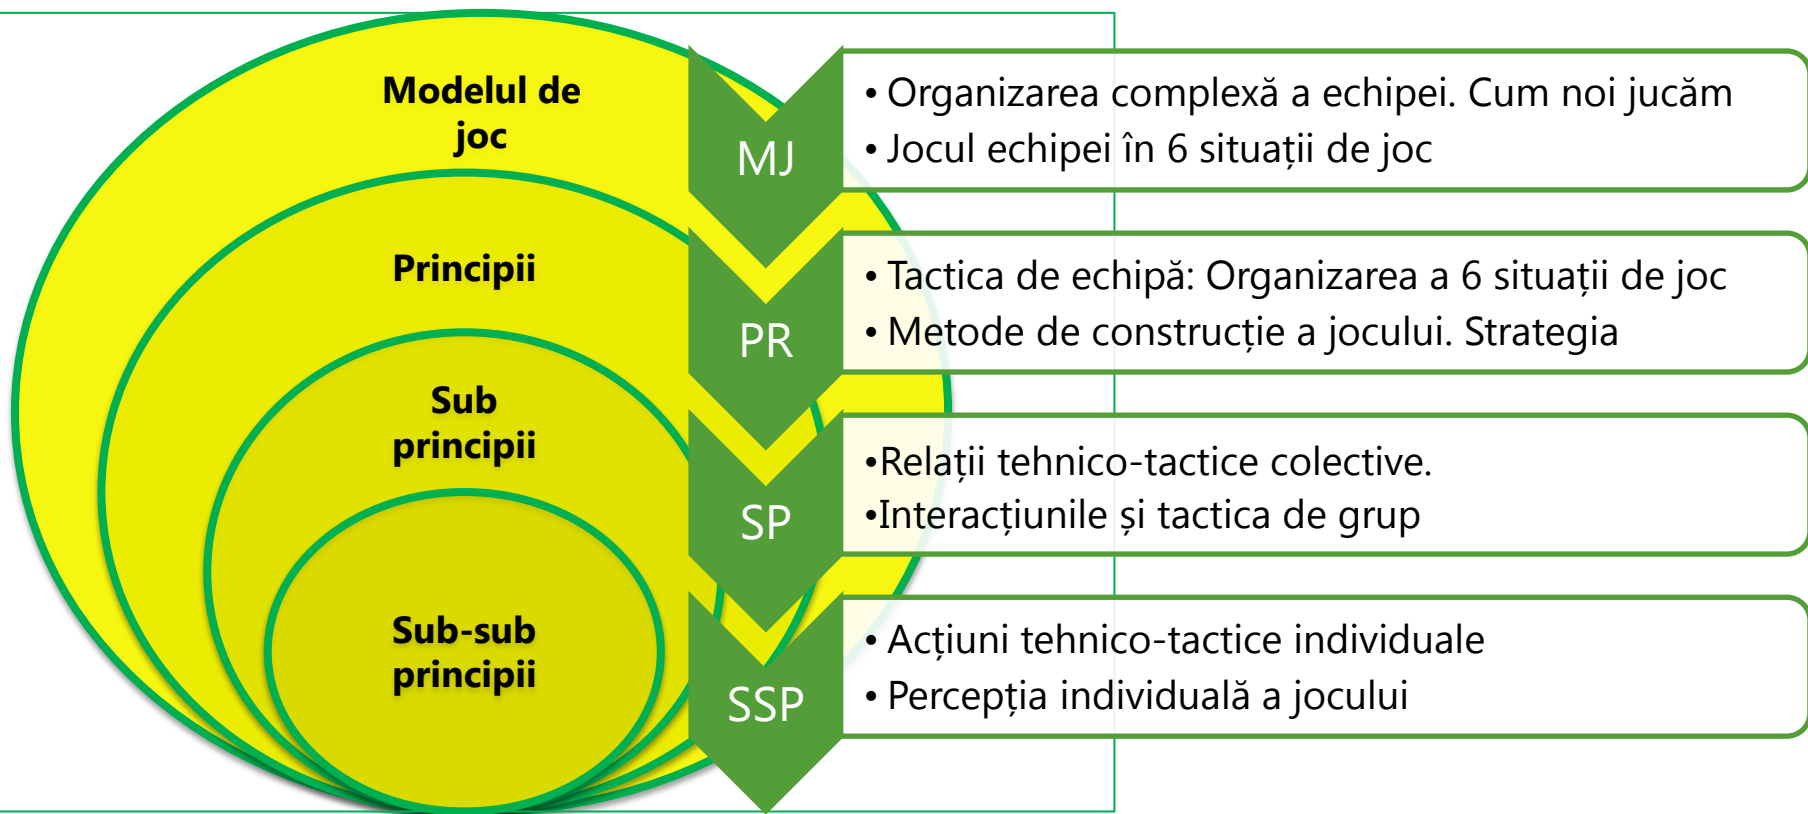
Modelul de joc

Principii

Sub principii

Sub-sub principii

MJ

• Organizarea complexă a echipei. Cum noi jucăm
• Jocul echipei în 6 situații de joc

PR

• Tactica de echipă: Organizarea a 6 situații de joc
• Metode de construcție a jocului. Strategia

SP

•Relații tehnico-tactice colective.
•Interacțiunile și tactica de grup

SSP

• Acțiuni tehnico-tactice individuale
• Percepția individuală a jocului